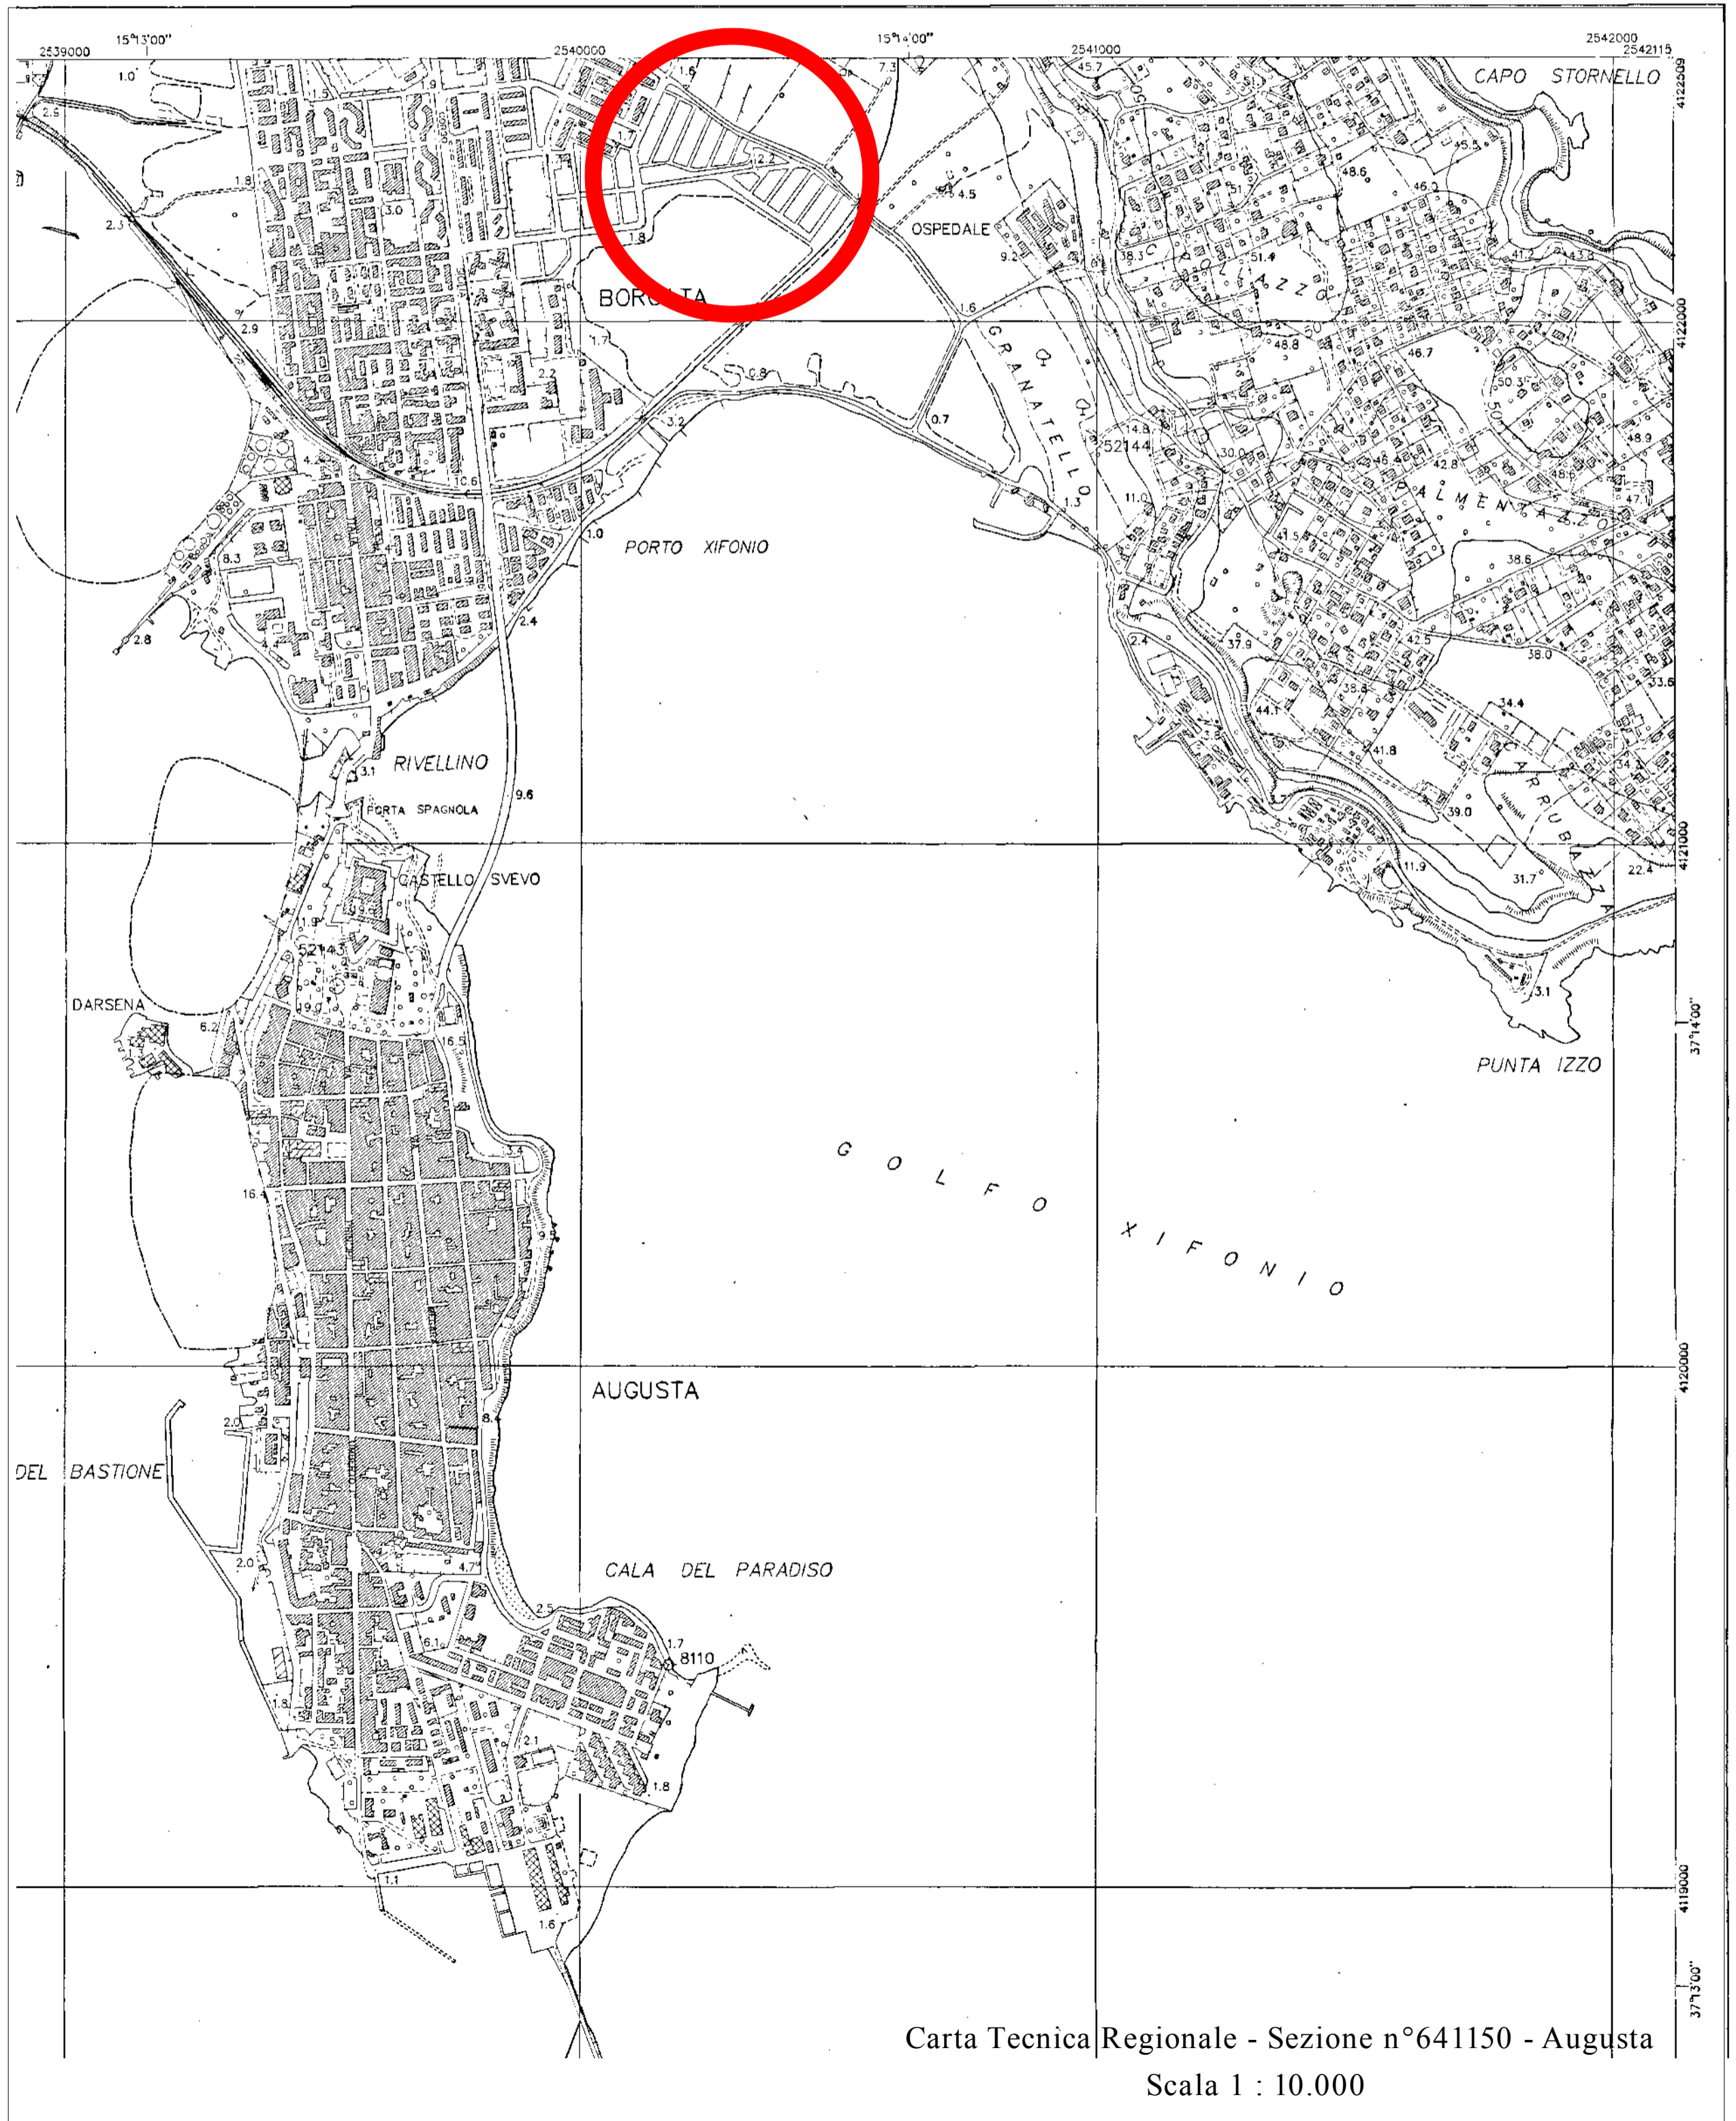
15°13'00"
15°14'00"
2539000
2540000
2541000
2542000
2542115
4122509
4122000
4121000
4120000
4119000
37°14'00"
37°13'00"

CAPO STORNELLO
OSPEDALE
BORG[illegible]TA
GRANATELLO
PALMENTAZZO
CARRUBAZZA
PORTO XIFONIO
RIVELLINO
PORTA SPAGNOLA
CASTELLO SVEVO
DARSENA
PUNTA IZZO
GOLFO XIFONIO
AUGUSTA
DEL BASTIONE
CALA DEL PARADISO
52144
52143
8110

1.0
2.5
2.3
1.8
2.9
3.0
1.6
7.3
1.7
2.2
1.8
4.5
9.2
45.7
45.5
48.6
46.2
51.4
38.3
48.8
46.7
50.3
48.9
47.1
42.8
41.5
38.6
38.0
37.9
42.5
33.6
34.4
44.1
41.8
39.0
31.7
22.4
11.9
3.1
30.0
14.8
11.0
1.3
0.7
0.8
3.2
10.6
1.0
2.4
8.3
2.8
3.1
9.6
11.9
6.2
16.5
16.4
2.0
2.0
4.7
2.5
1.7
6.1
2.1
1.8
1.8
1.1
1.6

Carta Tecnica Regionale - Sezione n°641150 - Augusta
Scala 1 : 10.000